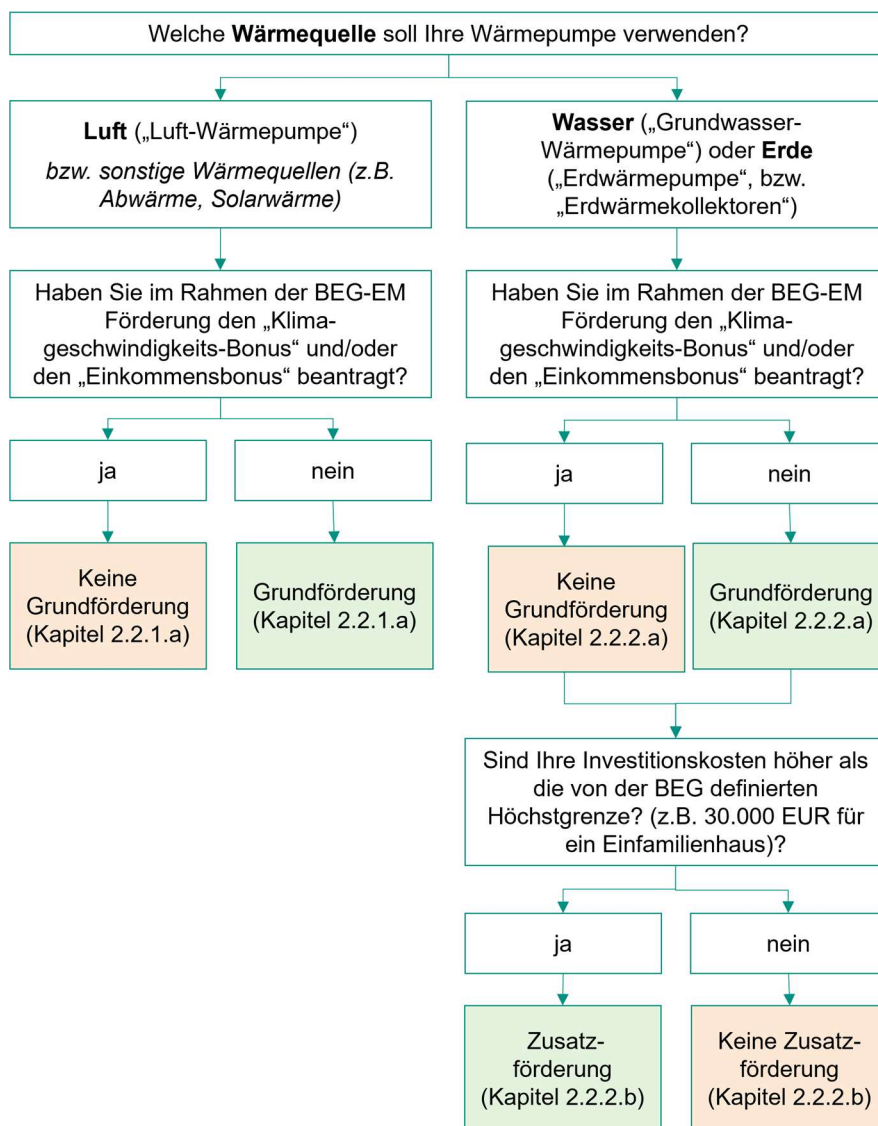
Welche **Wärmequelle** soll Ihre Wärmepumpe verwenden?

**Luft** („Luft-Wärmepumpe")
*bzw. sonstige Wärmequellen (z.B. Abwärme, Solarwärme)*

Haben Sie im Rahmen der BEG-EM Förderung den „Klimageschwindigkeits-Bonus" und/oder den „Einkommensbonus" beantragt?

ja

nein

Keine Grundförderung (Kapitel 2.2.1.a)

Grundförderung (Kapitel 2.2.1.a)

**Wasser** („Grundwasser-Wärmepumpe") oder **Erde** („Erdwärmepumpe", bzw. „Erdwärmekollektoren")

Haben Sie im Rahmen der BEG-EM Förderung den „Klimageschwindigkeits-Bonus" und/oder den „Einkommensbonus" beantragt?

ja

nein

Keine Grundförderung (Kapitel 2.2.2.a)

Grundförderung (Kapitel 2.2.2.a)

Sind Ihre Investitionskosten höher als die von der BEG definierten Höchstgrenze? (z.B. 30.000 EUR für ein Einfamilienhaus)?

ja

nein

Zusatzförderung (Kapitel 2.2.2.b)

Keine Zusatzförderung (Kapitel 2.2.2.b)